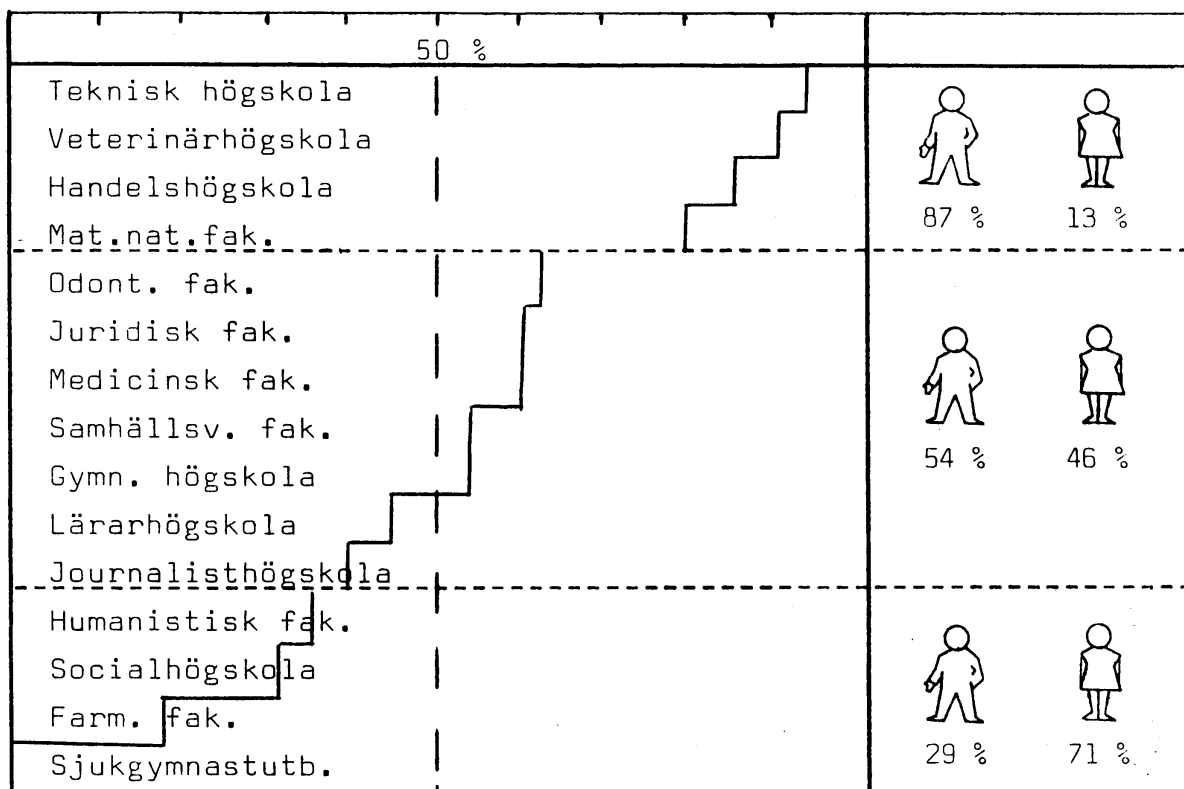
50 %

Teknisk högskola
Veterinärhögskola
Handelshögskola
Mat.nat.fak.

87 % 13 %

Odont. fak.
Juridisk fak.
Medicinsk fak.
Samhällsv. fak.
Gymn. högskola
Lärarhögskola
Journalisthögskola

54 % 46 %

Humanistisk fak.
Socialhögskola
Farm. fak.
Sjukgymnastutb.

29 % 71 %